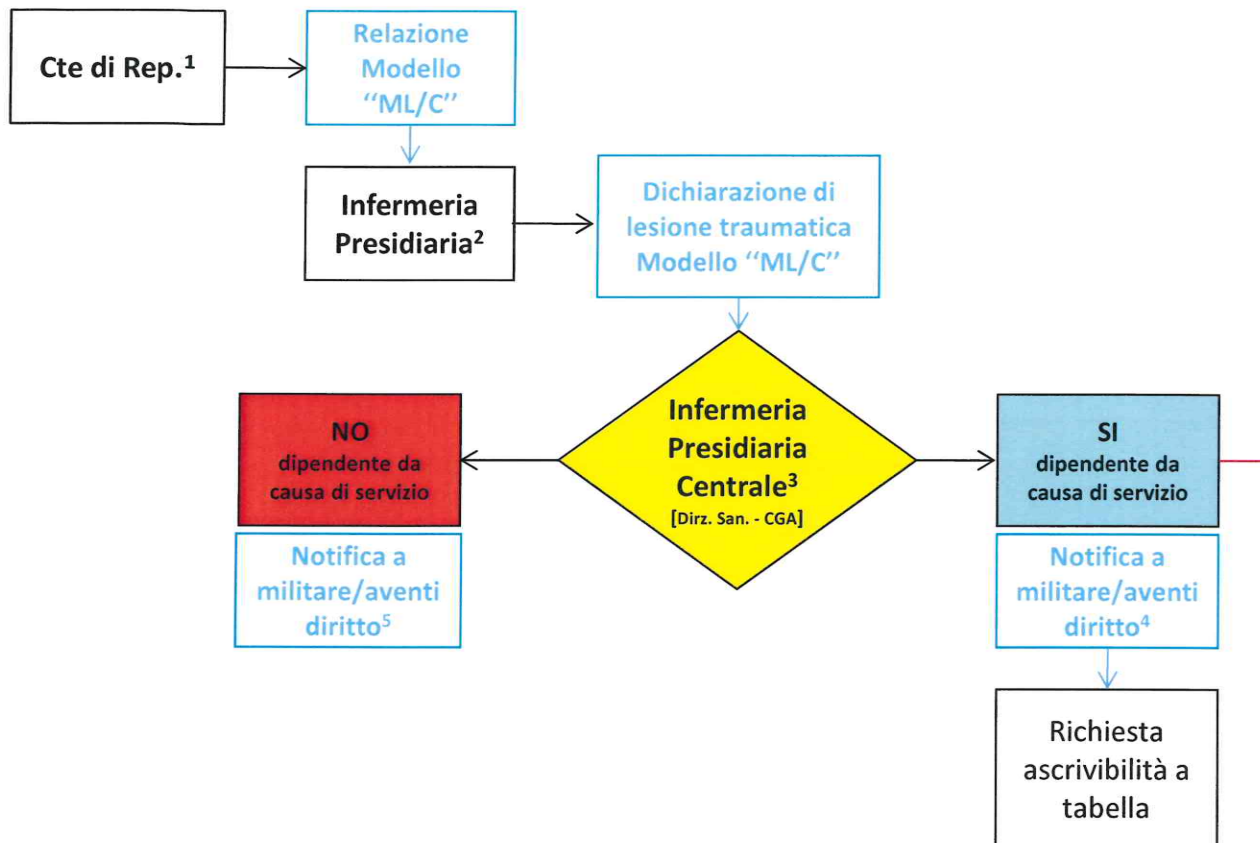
Cte di Rep.$^1$

Relazione Modello ''ML/C''

Infermeria Presidiaria$^2$

Dichiarazione di lesione traumatica Modello ''ML/C''

Infermeria Presidiaria Centrale$^3$
[Dirz. San. - CGA]

NO
dipendente da causa di servizio

Notifica a militare/aventi diritto$^5$

SI
dipendente da causa di servizio

Notifica a militare/aventi diritto$^4$

Richiesta ascrivibilità a tabella